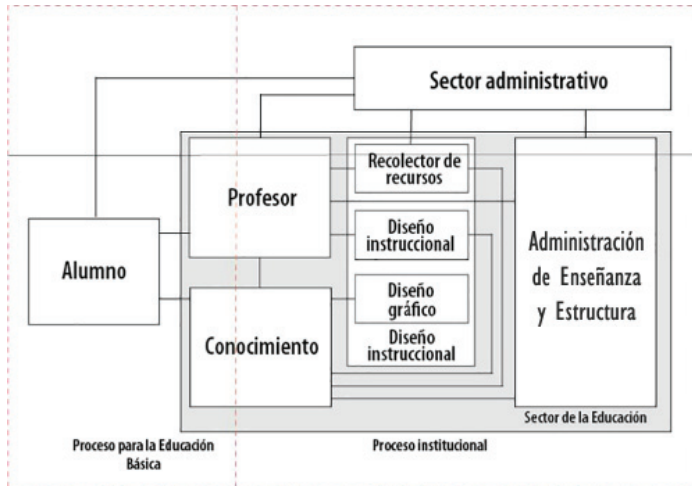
Sector administrativo

Recolector de recursos

Profesor

Diseño instruccional

Administración de Enseñanza y Estructura

Alumno

Diseño gráfico

Diseño instruccional

Conocimiento

Sector de la Educación

Proceso para la Educación Básica

Proceso institucional